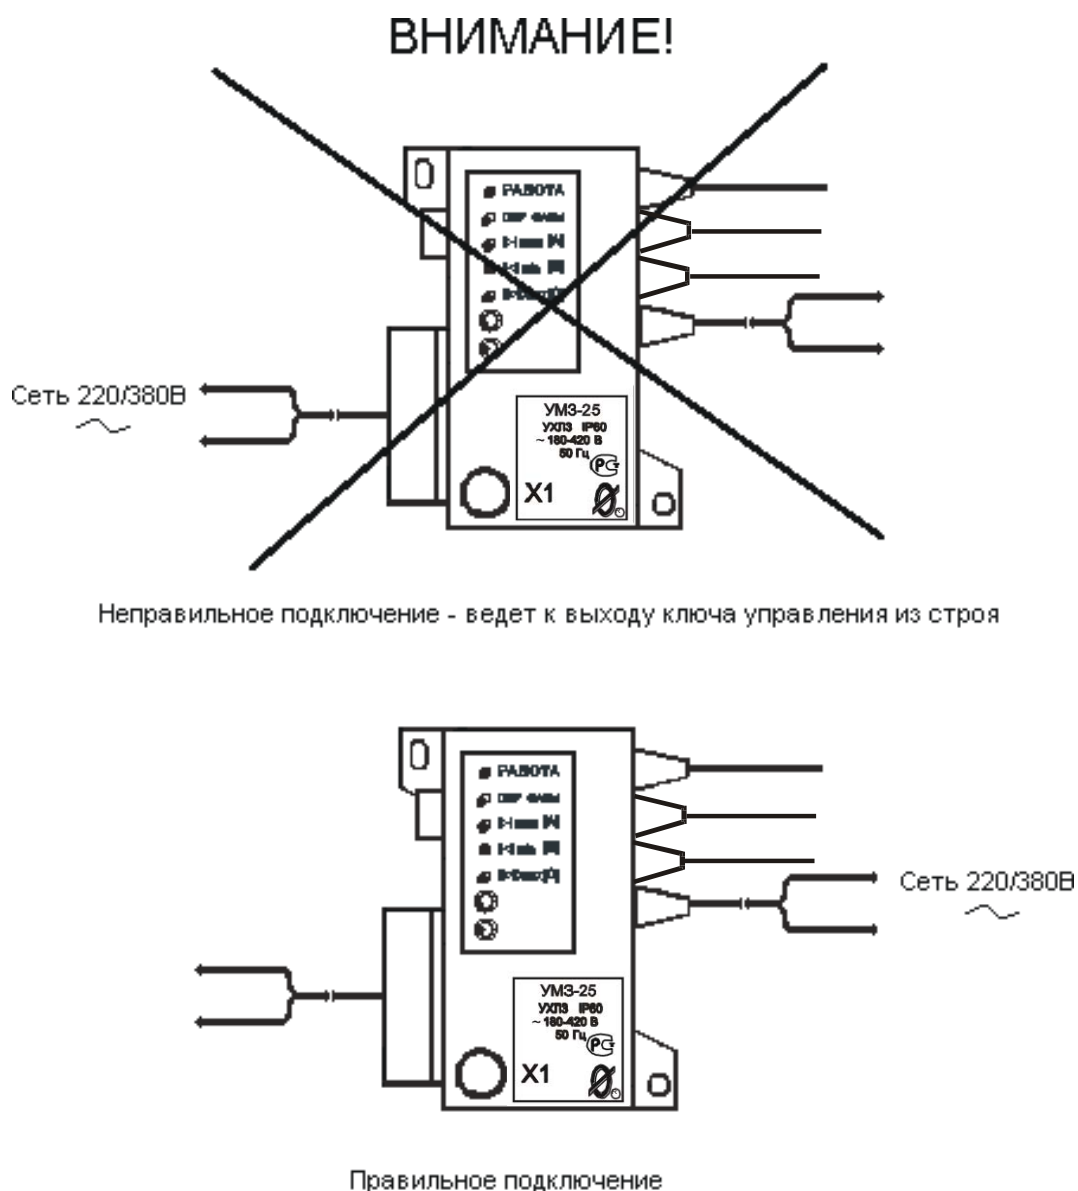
ВНИМАНИЕ!

РАБОТА
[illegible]
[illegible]
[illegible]
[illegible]

Сеть 220/380В
~

УМЗ-25
УХЛ3 IP60
~ 160-420 В
50 Гц

X1

Неправильное подключение - ведет к выходу ключа управления из строя

РАБОТА
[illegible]
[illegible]
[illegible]
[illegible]

Сеть 220/380В
~

УМЗ-25
УХЛ3 IP60
~ 160-420 В
50 Гц

X1

Правильное подключение